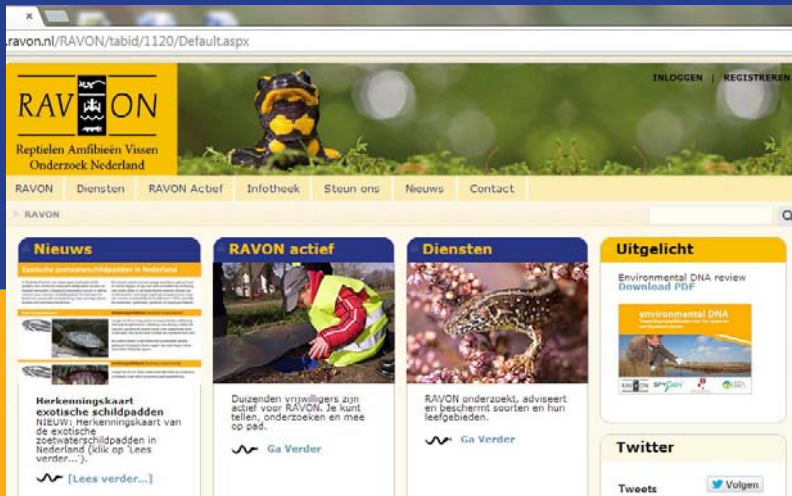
.ravon.nl/RAVON/tabid/1120/Default.aspx

RAVON

Reptielen Amfibieën Vissen Onderzoek Nederland

INLOGGEN | REGISTREREN

RAVON Diensten RAVON Actief Infotheek Steun ons Nieuws Contact

RAVON

Nieuws

Exotische zoetwaterschildpadden in Nederland

Herkenningskaart exotische schildpadden
NIEUW: Herkenningskaart van de exotische zoetwaterschildpadden in Nederland (klik op 'Lees verder...').

[Lees verder...]

RAVON actief

Duizenden vrijwilligers zijn actief voor RAVON. Je kunt tellen, onderzoeken en mee op pad.

Ga Verder

Diensten

RAVON onderzoekt, adviseert en beschermt soorten en hun leefgebieden.

Ga Verder

Uitgelicht

Environmental DNA review
Download PDF

environmental DNA

Twitter

Tweets

Volgen